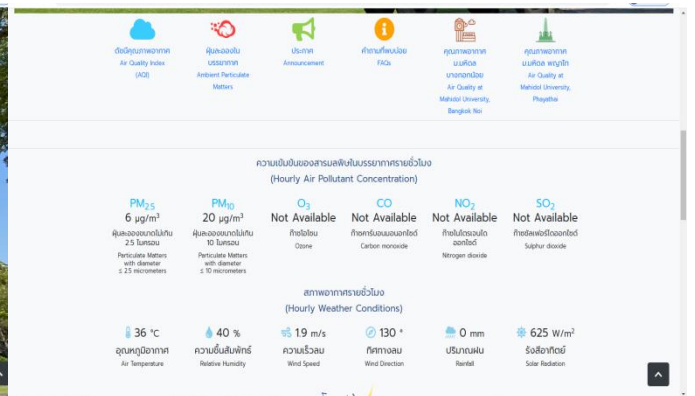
ดัชนีคุณภาพอากาศ
Air Quality Index (AQI)

ฝุ่นละอองใน บรรยากาศ
Ambient Particulate Matters

ประกาศ
Announcement

คำถามที่พบบ่อย
FAQs

คุณภาพอากาศ ม.มหิดล บางกอกน้อย
Air Quality at Mahidol University, Bangkok Noi

คุณภาพอากาศ ม.มหิดล พญาไท
Air Quality at Mahidol University, Phayathai

ความเข้มข้นของสารมลพิษในบรรยากาศรายชั่วโมง
(Hourly Air Pollutant Concentration)

| $PM_{2.5}$ | $PM_{10}$ | $O_3$ | CO | $NO_2$ | $SO_2$ |
|---|---|---|---|---|---|
| 6 $\mu g/m^3$ | 20 $\mu g/m^3$ | Not Available | Not Available | Not Available | Not Available |
| ฝุ่นละอองขนาดไม่เกิน 2.5 ไมครอน | ฝุ่นละอองขนาดไม่เกิน 10 ไมครอน | ก๊าซโอโซน | ก๊าซคาร์บอนมอนอกไซด์ | ก๊าซไนโตรเจนไดออกไซด์ | ก๊าซซัลเฟอร์ไดออกไซด์ |
| Particulate Matters with diameter ≤ 2.5 micrometers | Particulate Matters with diameter ≤ 10 micrometers | Ozone | Carbon monoxide | Nitrogen dioxide | Sulphur dioxide |

สภาพอากาศรายชั่วโมง
(Hourly Weather Conditions)

| 36 °C | 40 % | 1.9 m/s | 130 ° | 0 mm | 625 $W/m^2$ |
|---|---|---|---|---|---|
| อุณหภูมิอากาศ | ความชื้นสัมพัทธ์ | ความเร็วลม | ทิศทางลม | ปริมาณฝน | รังสีอาทิตย์ |
| Air Temperature | Relative Humidity | Wind Speed | Wind Direction | Rainfall | Solar Radiation |